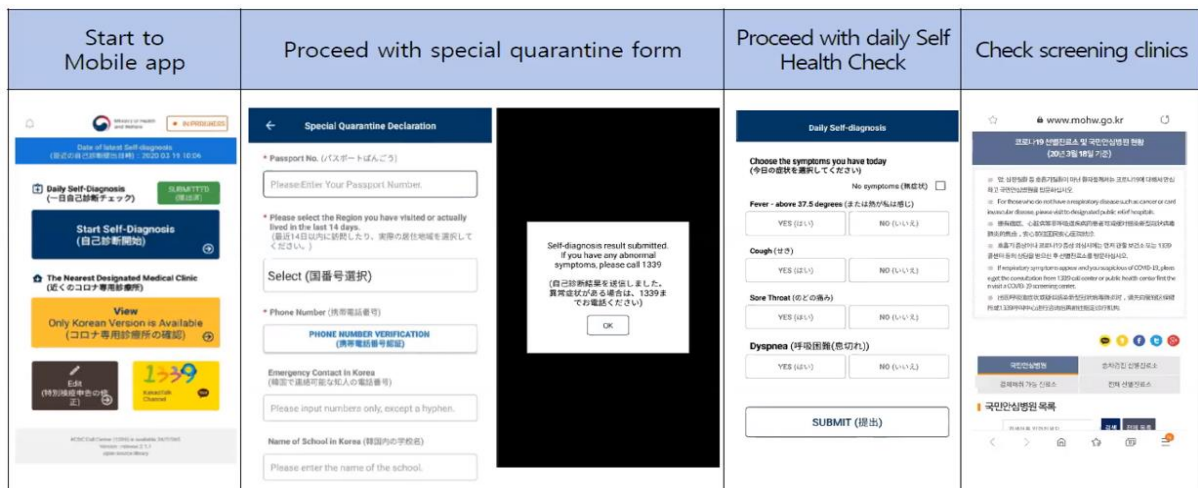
| Start to Mobile app | Proceed with special quarantine form | Proceed with daily Self Health Check | Check screening clinics |
|---|---|---|---|

Ministry of Health and Welfare
IN PROGRESS

Date of latest Self-diagnosis
(最近の自己診断報告日時) : 2020 03 11 18:06

Daily Self-Diagnosis
(一日自己診断チェック)
SUBMITTED
(提出済)

Start Self-Diagnosis
(自己診断開始)

The Nearest Designated Medical Clinic
(近くのコロナ専用診療所)

View
Only Korean Version is Available
(コロナ専用診療所の確認)

Edit
(特別検疫申告の修正)

1339
Kakaotalk Channel

KCDC Call Center (1339) is available 24/7/365
Version : release 2.1.1
open source library

Special Quarantine Declaration

* Passport No. (パスポートばんごう)
Please Enter Your Passport Number.

* Please select the Region you have visited or actually lived in the last 14 days.
(最近14日以内に訪問したり、実際の居住地域を選択してください。)
Select (国番号選択)

* Phone Number (携帯電話番号)
PHONE NUMBER VERIFICATION
(携帯電話番号認証)

Emergency Contact in Korea
(韓国で連絡可能な知人の電話番号)
Please input numbers only, except a hyphen.

Name of School in Korea (韓国内の学校名)
Please enter the name of the school.

Self-diagnosis result submitted. If you have any abnormal symptoms, please call 1339
(自己診断結果を送信しました。異常症状がある場合は、1339までお電話ください)
OK

Daily Self-diagnosis

Choose the symptoms you have today
(今日の症状を選択してください)
No symptoms (無症状)

Fever - above 37.5 degrees (または熱が私は感じ)
YES (はい) NO (いいえ)

Cough (せき)
YES (はい) NO (いいえ)

Sore Throat (のどの痛み)
YES (はい) NO (いいえ)

Dyspnea (呼吸困難(息切れ))
YES (はい) NO (いいえ)

SUBMIT (提出)

www.mohw.go.kr

코로나19 선별진료소 및 국민안심병원 현황
(20년3월 18일 기준)

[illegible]

국민안심병원 목록